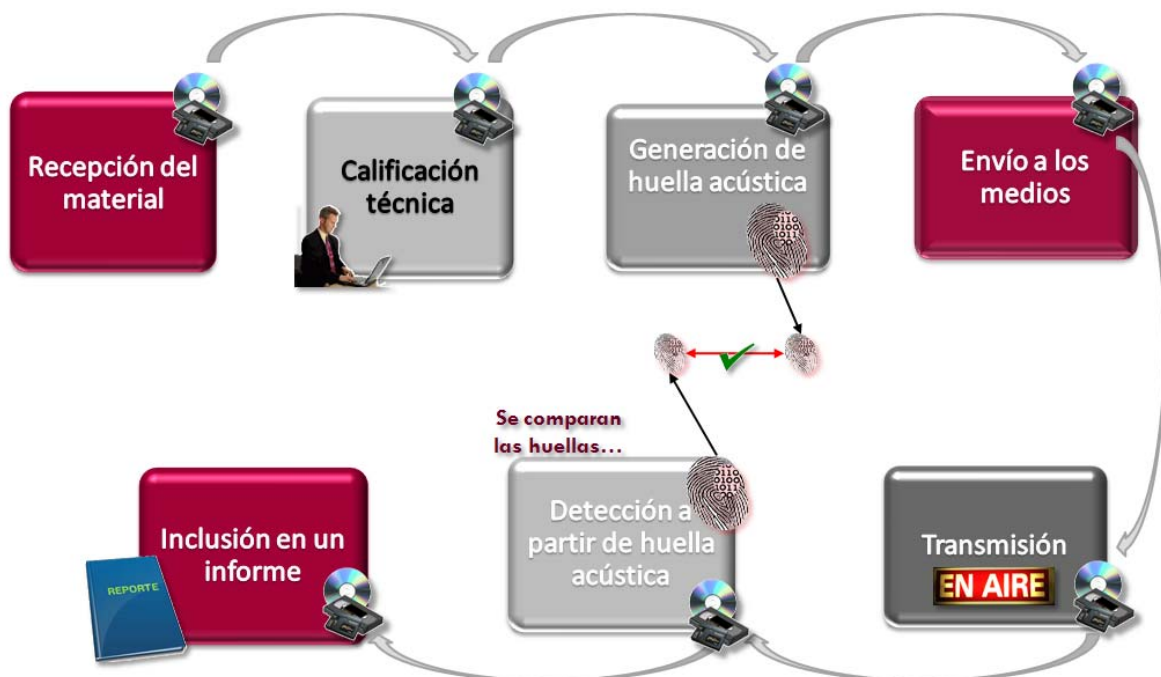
Recepción del material

Calificación técnica

Generación de huella acústica

Envío a los medios

Se comparan las huellas…

Inclusión en un informe

REPORTE

Detección a partir de huella acústica

Transmisión

EN AIRE